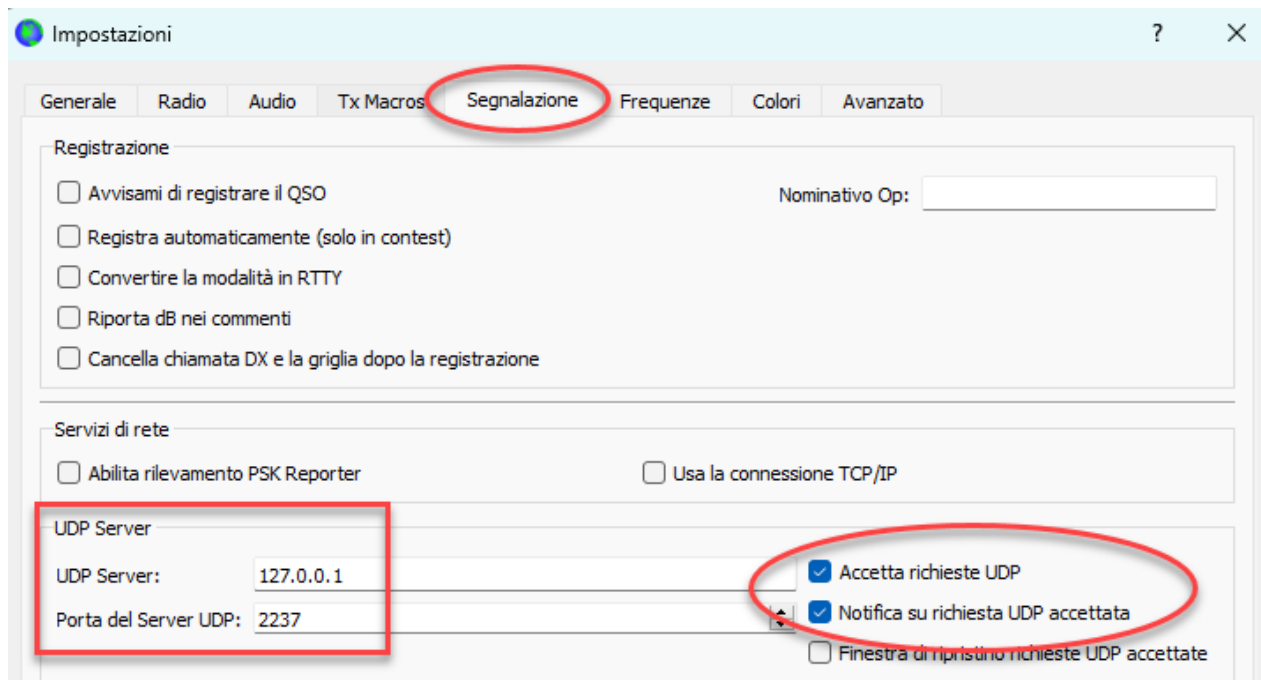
Impostazioni

?

Generale | Radio | Audio | Tx Macros | Segnalazione | Frequenze | Colori | Avanzato

Registrazione

Avvisami di registrare il QSO

Nominativo Op:

Registra automaticamente (solo in contest)

Convertire la modalità in RTTY

Riporta dB nei commenti

Cancella chiamata DX e la griglia dopo la registrazione

Servizi di rete

Abilita rilevamento PSK Reporter

Usa la connessione TCP/IP

UDP Server

UDP Server: 127.0.0.1

Porta del Server UDP: 2237

Accetta richieste UDP

Notifica su richiesta UDP accettata

Finestra di ripristino richieste UDP accettate